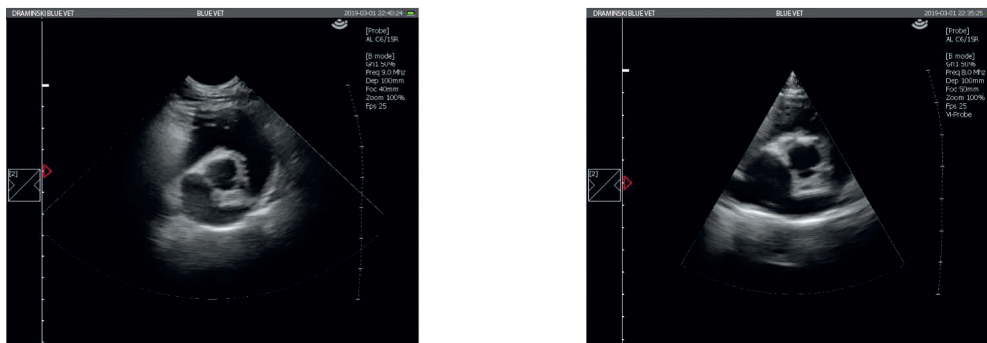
DRAMINSKI BLUE VET BLUE VET 2019-03-01 22:40:24

[Probe]
AL C6/15R

[B mode]
Gn1 50%
Freq 9.0 MHz
Dep 100mm
Foc 40mm
Zoom 100%
Fps 25

[2]

DRAMINSKI BLUE VET BLUE VET 2019-03-01 22:35:25

[Probe]
AL C6/15R

[B mode]
Gn1 50%
Freq 8.0 MHz
Dep 100mm
Foc 50mm
Zoom 100%
Fps 25
Vi-Probe

[2]